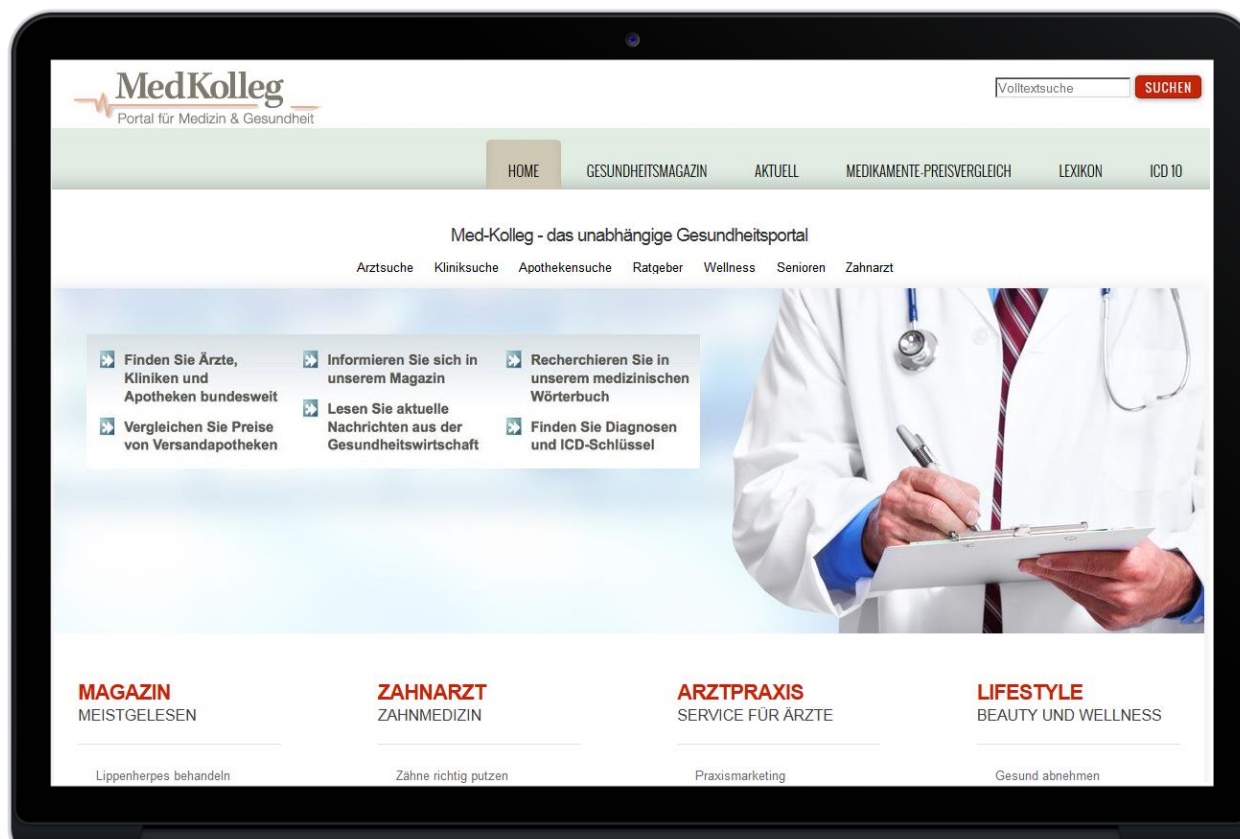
MedKolleg
Portal für Medizin & Gesundheit

Volltextsuche SUCHEN

HOME GESUNDHEITSMAGAZIN AKTUELL MEDIKAMENTE-PREISVERGLEICH LEXIKON ICD 10

Med-Kolleg - das unabhängige Gesundheitsportal

Arztsuche Kliniksuche Apothekensuche Ratgeber Wellness Senioren Zahnarzt

Finden Sie Ärzte, Kliniken und Apotheken bundesweit

Vergleichen Sie Preise von Versandapotheken

Informieren Sie sich in unserem Magazin

Lesen Sie aktuelle Nachrichten aus der Gesundheitswirtschaft

Recherchieren Sie in unserem medizinischen Wörterbuch

Finden Sie Diagnosen und ICD-Schlüssel

MAGAZIN
MEISTGELESEN

Lippenherpes behandeln

ZAHNARZT
ZAHNMEDIZIN

Zähne richtig putzen

ARZTPRAXIS
SERVICE FÜR ÄRZTE

Praxismarketing

LIFESTYLE
BEAUTY UND WELLNESS

Gesund abnehmen